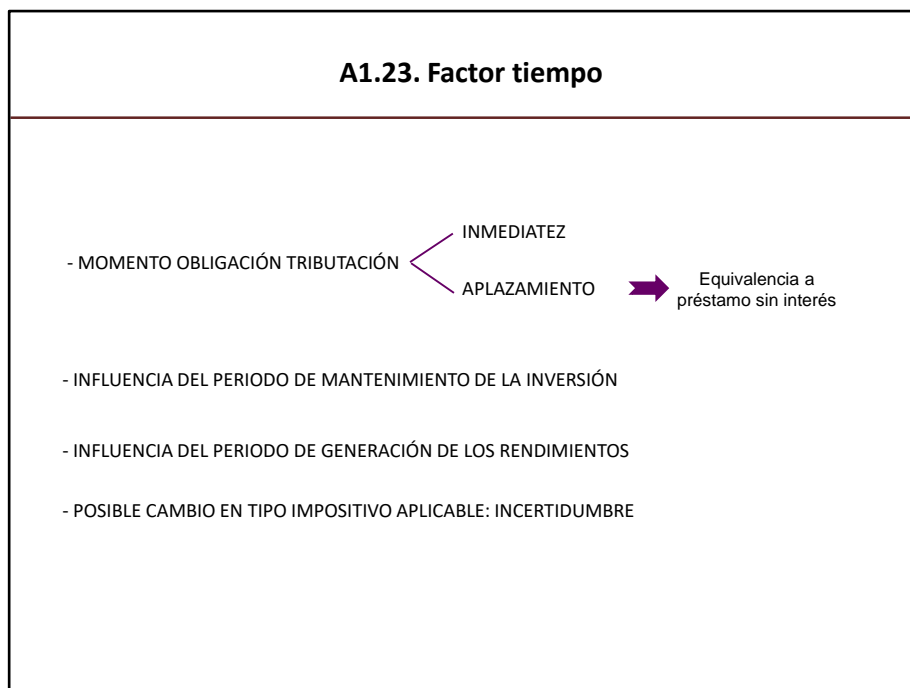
A1.23. Factor tiempo

- MOMENTO OBLIGACIÓN TRIBUTACIÓN

INMEDIATEZ

APLAZAMIENTO

Equivalencia a préstamo sin interés

- INFLUENCIA DEL PERIODO DE MANTENIMIENTO DE LA INVERSIÓN

- INFLUENCIA DEL PERIODO DE GENERACIÓN DE LOS RENDIMIENTOS

- POSIBLE CAMBIO EN TIPO IMPOSITIVO APLICABLE: INCERTIDUMBRE